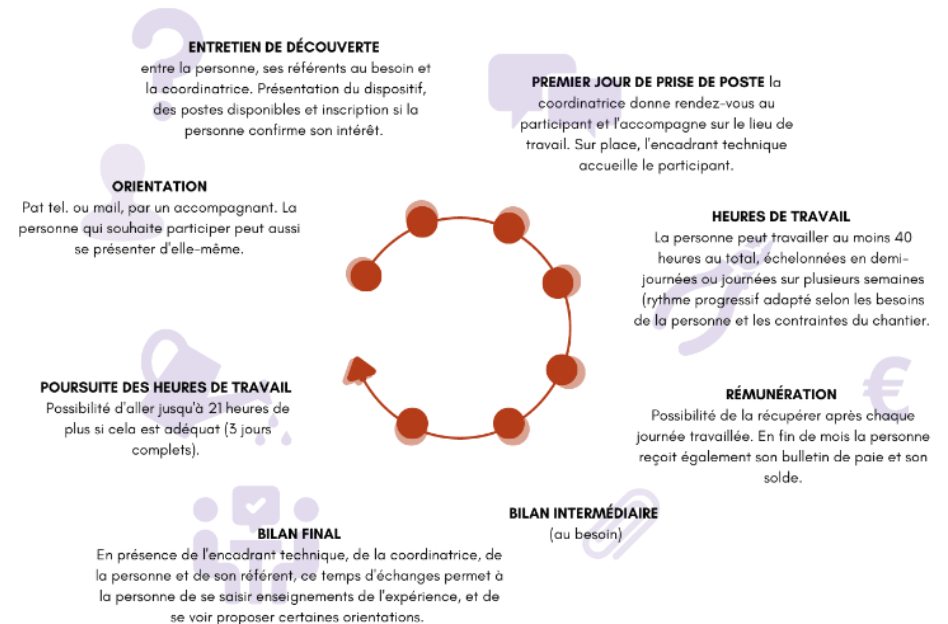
ENTRETIEN DE DÉCOUVERTE
entre la personne, ses référents au besoin et la coordinatrice. Présentation du dispositif, des postes disponibles et inscription si la personne confirme son intérêt.

PREMIER JOUR DE PRISE DE POSTE la coordinatrice donne rendez-vous au participant et l'accompagne sur le lieu de travail. Sur place, l'encadrant technique accueille le participant.

ORIENTATION
Pat tel. ou mail, par un accompagnant. La personne qui souhaite participer peut aussi se présenter d'elle-même.

HEURES DE TRAVAIL
La personne peut travailler au moins 40 heures au total, échelonnées en demi-journées ou journées sur plusieurs semaines (rythme progressif adapté selon les besoins de la personne et les contraintes du chantier.

POURSUITE DES HEURES DE TRAVAIL
Possibilité d'aller jusqu'à 21 heures de plus si cela est adéquat (3 jours complets).

RÉMUNÉRATION
Possibilité de la récupérer après chaque journée travaillée. En fin de mois la personne reçoit également son bulletin de paie et son solde.

BILAN INTERMÉDIAIRE
(au besoin)

BILAN FINAL
En présence de l'encadrant technique, de la coordinatrice, de la personne et de son référent, ce temps d'échanges permet à la personne de se saisir enseignements de l'expérience, et de se voir proposer certaines orientations.